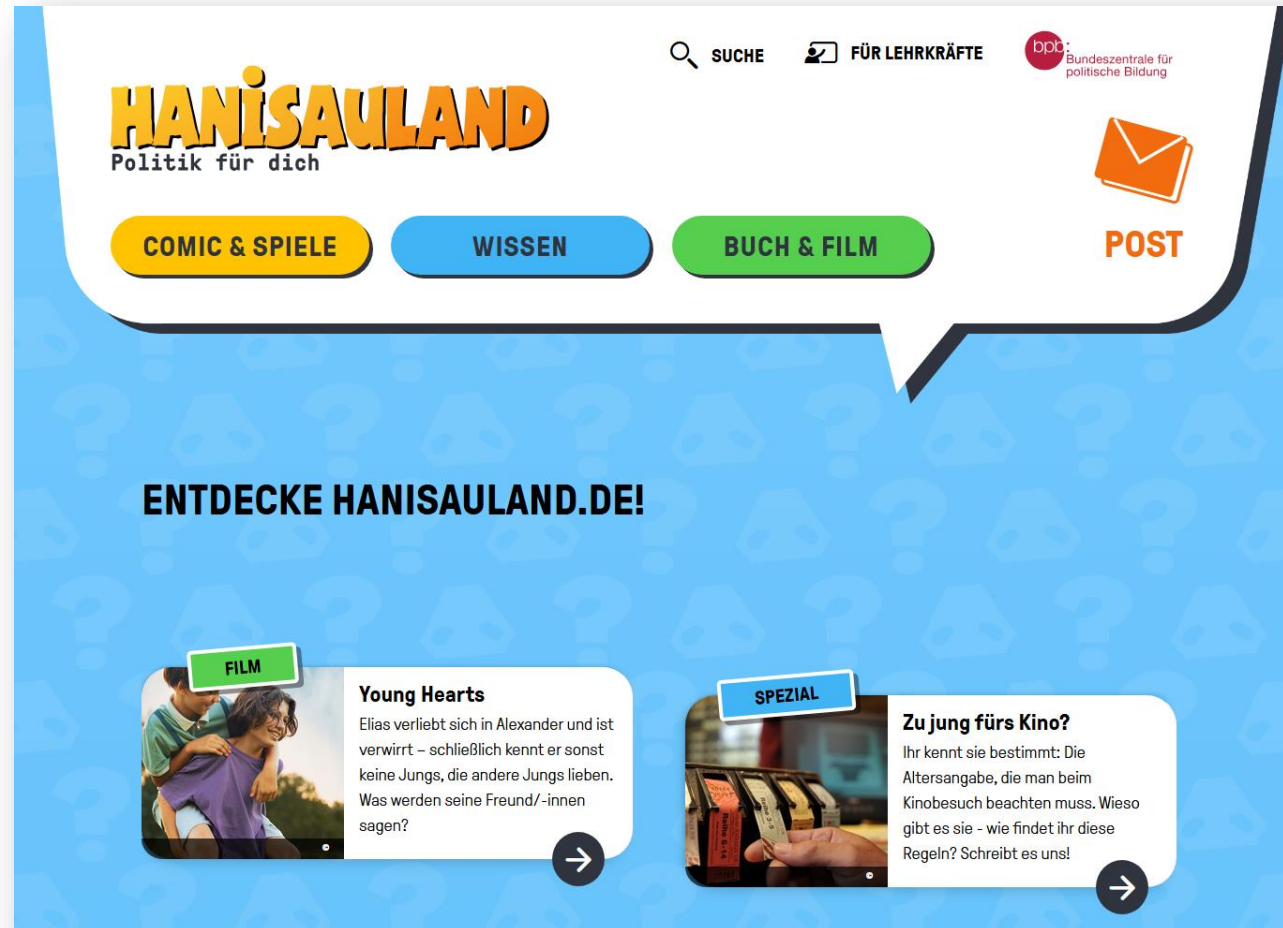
SUCHE

FÜR LEHRKRÄFTE

bpb: Bundeszentrale für politische Bildung

HANISAULAND
Politik für dich

COMIC & SPIELE

WISSEN

BUCH & FILM

POST

ENTDECKE HANISAULAND.DE!

FILM

Young Hearts

Elias verliebt sich in Alexander und ist verwirrt – schließlich kennt er sonst keine Jungs, die andere Jungs lieben. Was werden seine Freund/-innen sagen?

SPEZIAL

Zu jung fürs Kino?

Ihr kennt sie bestimmt: Die Altersangabe, die man beim Kinobesuch beachten muss. Wieso gibt es sie - wie findet ihr diese Regeln? Schreibt es uns!